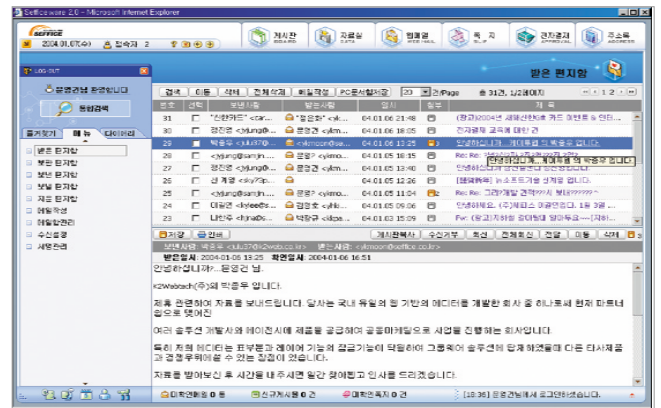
Soffice ware 2.0 - Microsoft Internet Explorer

2004.01.07(수) 접속자 2

게시판 BOARD
자료실 DATA
웹메일 WEB MAIL
쪽지 SLIP
전자결재 APPROVAL
주소록 ADDRESS

LOG OUT

문경건님 환영합니다

통합검색

즐겨찾기 메뉴 다이어리

받은 편지함
보낸 편지함
보낼 편지함
지운 편지함
편지쓰기
메일검색
메일환경설정
수신설정
세무관리

받은 편지함

검색 이동 삭제 전체삭제 메일작성 PC로저장하기 20 건/Page 총 31건, 1/2페이지 1 2

| 번호 | 선택 | 보낸사람 | 받는사람 | 일시 | 첨부 | 제목 |
|---|---|---|---|---|---|---|
| 31 | | "신한카드" <car... | "문경건" <ykm... | 04.01.06 21:48 | | (광고)2004년 새해선물로 카드 이용 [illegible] |
| 30 | | 정진영 <yjung@... | 문경건 <ykm... | 04.01.06 15:55 | | 전자결재 교육에 대한 건 |
| 29 | | 박웅우 <julu37@... | <ykmoon@sa... | 04.01.06 13:25 | | 안녕하십니까... 케이투웹 의 박웅우 입니다. |
| 28 | | <yjung@samjin.... | 문경건 <ykm... | 04.01.06 13:45 | | Re: Re: 안녕하십니까... 케이투웹 의 박웅우 입니다. |
| 27 | | 정진영 <yjung@... | 문경건 <ykm... | 04.01.06 13:40 | | 안녕하십니까 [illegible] |
| 26 | | 김제정 <sky7@... | | 04.01.06 12:36 | | [웹메일] 뉴스레터를 신청 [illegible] |
| 25 | | <yjung@samjin.... | 문경건 <ykm... | 04.01.05 11:04 | | Re: Re: 그렇게할 경력???이 부탁????? |
| 24 | | 대상권 <kyleds... | 문경건 <ykm... | 04.01.05 09:06 | | 안녕하세요. (주)에프소 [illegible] |
| 23 | | 나인수 <jhnaDo... | 박잠규 <jlidpa... | 04.01.05 08:42 | | Fw: (응고)지하철 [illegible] |

저장 인쇄 개별관계사 수신거부 답신 전체회신 전달 이동 삭제

보낸사람: 박웅우 <julu37@k2web.co.kr> 받는사람: <ykmoon@soffice.co.kr>
보낸일시: 2004-01-06 13:25 확인일시: 2004-01-06 16:51

안녕하십니까...문경건 님.

K2Webtach(주)의 박웅우 입니다.

제품 관련하여 자료를 보내드립니다. 당사는 국내 유일의 웹 기반의 에디터를 개발한 회사 중 하나로써 현재 파트너쉽으로 뎃에진

여러 솔루션 개발사와 에이전시에 제품을 공급하여 공동마케팅으로 사업을 진행하는 회사입니다.

특히 저희 에디터는 표부분과 레이어 기능의 참급기능이 탁월하여 그룹웨어 솔루션에 탑재하셨을때 다른 타사제품과 경쟁우위에설 수 있는 장점이 있습니다.

자료를 받아보신 후 시간을 내 주시면 일간 찾아뵙고 인사를 드리겠습니다.

미확인메일 0 통 신규게시물 0 건 미확인쪽지 0 건 [18:36] 문경건님께서 로그인하셨습니다.